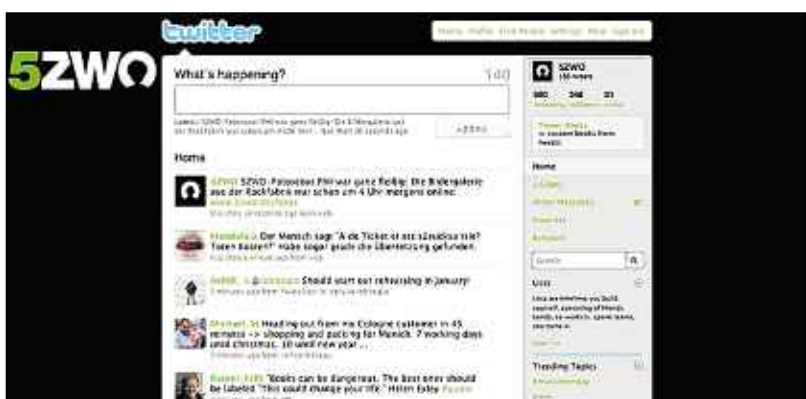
5ZWO

twitter

Home Profile Find People Settings Help Sign out

What's happening? 140

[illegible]

update

Home

5ZWO 5ZWO: Fotoreporter Phil war ganz fleißig: Die Bildergalerie aus der Rockfabrik war schon um 4 Uhr morgens online: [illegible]

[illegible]

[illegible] Der Mensch sagt "A de Ticket ist scho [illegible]?" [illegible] Habe sogar gleich die Übersetzung gefunden.

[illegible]

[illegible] Should start our rehearsing in January!

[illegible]

Michael_St Heading out from my Cologne customer in 45 minutes -> shopping and packing for Munich. 7 working days until christmas. 10 until new year ...

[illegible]

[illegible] "Books can be dangerous. The best ones should be labeled "This could change your life." Helen Exley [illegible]

5ZWO

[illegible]

Home

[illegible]

Search

Lists

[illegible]

Trending Topics

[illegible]